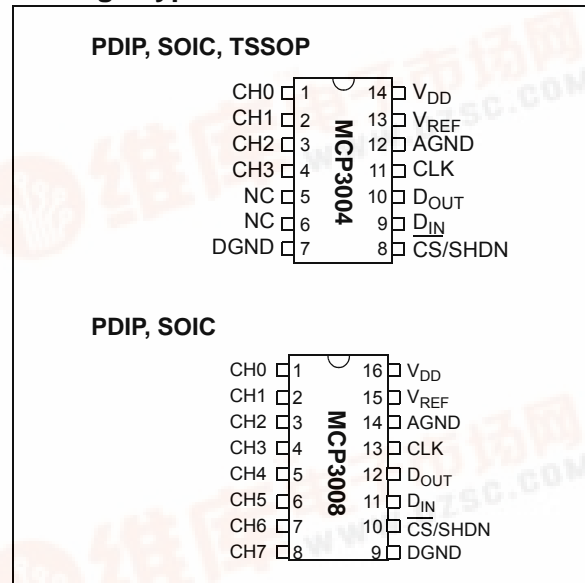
PDIP, SOIC, TSSOP

CH0 1
CH1 2
CH2 3
CH3 4
NC 5
NC 6
DGND 7

MCP3004

14 $V_{DD}$
13 $V_{REF}$
12 AGND
11 CLK
10 $D_{OUT}$
9 $D_{IN}$
8 $\overline{CS}$/SHDN

PDIP, SOIC

CH0 1
CH1 2
CH2 3
CH3 4
CH4 5
CH5 6
CH6 7
CH7 8

MCP3008

16 $V_{DD}$
15 $V_{REF}$
14 AGND
13 CLK
12 $D_{OUT}$
11 $D_{IN}$
10 $\overline{CS}$/SHDN
9 DGND